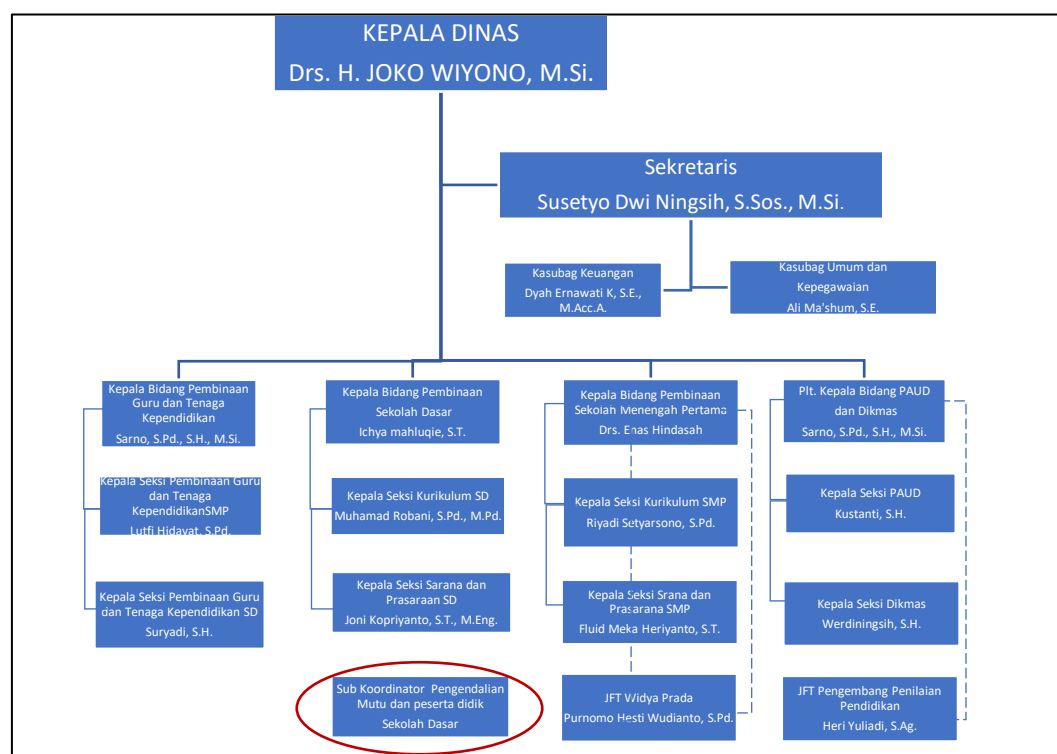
KEPALA DINAS
Drs. H. JOKO WIYONO, M.Si.

Sekretaris
Susetyo Dwi Ningsih, S.Sos., M.Si.

Kasubag Keuangan
Dyah Ernawati K, S.E., M.Acc.A.

Kasubag Umum dan Kepegawaian
Ali Ma'shum, S.E.

Kepala Bidang Pembinaan Guru dan Tenaga Kependidikan
Sarno, S.Pd., S.H., M.Si.

Kepala Seksi Pembinaan Guru dan Tenaga KependidikanSMP
Lutfi Hidayat, S.Pd.

Kepala Seksi Pembinaan Guru dan Tenaga Kependidikan SD
Suryadi, S.H.

Kepala Bidang Pembinaan Sekolah Dasar
Ichya mahluqie, S.T.

Kepala Seksi Kurikulum SD
Muhamad Robani, S.Pd., M.Pd.

Kepala Seksi Sarana dan Prasaraan SD
Joni Kopriyanto, S.T., M.Eng.

Sub Koordinator Pengendalian Mutu dan peserta didik Sekolah Dasar

Kepala Bidang Pembinaan Sekolah Menengah Pertama
Drs. Enas Hindasah

Kepala Seksi Kurikulum SMP
Riyadi Setyarsono, S.Pd.

Kepala Seksi Srana dan Prasarana SMP
Fluid Meka Heriyanto, S.T.

JFT Widya Prada
Purnomo Hesti Wudianto, S.Pd.

Plt. Kepala Bidang PAUD dan Dikmas
Sarno, S.Pd., S.H., M.Si.

Kepala Seksi PAUD
Kustanti, S.H.

Kepala Seksi Dikmas
Werdiningsih, S.H.

JFT Pengembang Penilaian Pendidikan
Heri Yuliadi, S.Ag.